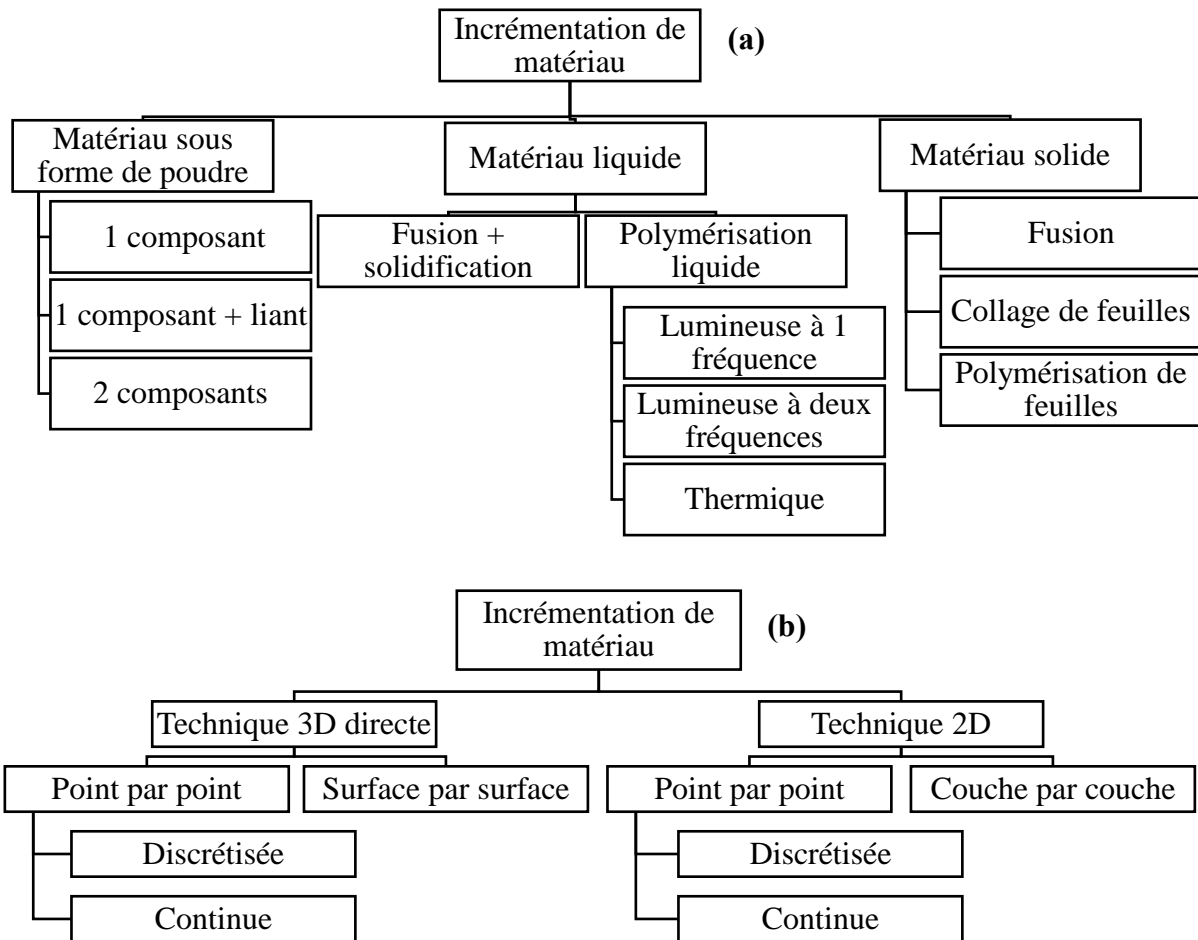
Incrémentation de matériau

(a)

Matériau sous forme de poudre

1 composant

1 composant + liant

2 composants

Matériau liquide

Fusion + solidification

Polymérisation liquide

Lumineuse à 1 fréquence

Lumineuse à deux fréquences

Thermique

Matériau solide

Fusion

Collage de feuilles

Polymérisation de feuilles

Incrémentation de matériau

(b)

Technique 3D directe

Point par point

Discrétisée

Continue

Surface par surface

Technique 2D

Point par point

Discrétisée

Continue

Couche par couche